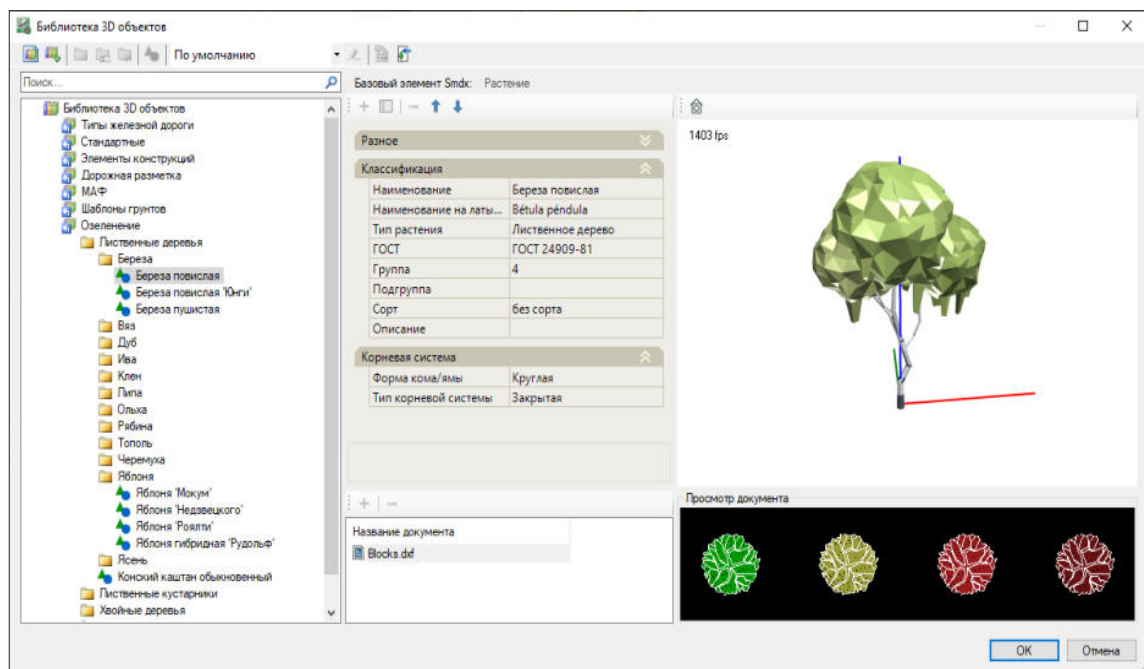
Библиотека 3D объектов

По умолчанию

Поиск...

Библиотека 3D объектов
Типы железной дороги
Стандартные
Элементы конструкций
Дорожная разметка
МАФ
Шаблоны грунтов
Озеленение
Лиственные деревья
Береза
Береза повислая
Береза повислая 'Юнги'
Береза пушистая
Вяз
Дуб
Ива
Клен
Липа
Ольха
Рябина
Тополь
Черемуха
Яблоня
Яблоня 'Мокум'
Яблоня 'Недзвецкого'
Яблоня 'Роялти'
Яблоня гибридная 'Рудольф'
Ясень
Конский каштан обыкновенный
Лиственные кустарники
Хвойные деревья

Базовый элемент Smdx: Растение

Разное

Классификация

| | |
|---|---|
| Наименование | Береза повислая |
| Наименование на латы... | Bétula péndula |
| Тип растения | Лиственное дерево |
| ГОСТ | ГОСТ 24909-81 |
| Группа | 4 |
| Подгруппа | |
| Сорт | без сорта |
| Описание | |

Корневая система

| | |
|---|---|
| Форма кома/ямы | Круглая |
| Тип корневой системы | Закрытая |

Название документа
Blocks.dxf

1403 fps

Просмотр документа

OK
Отмена